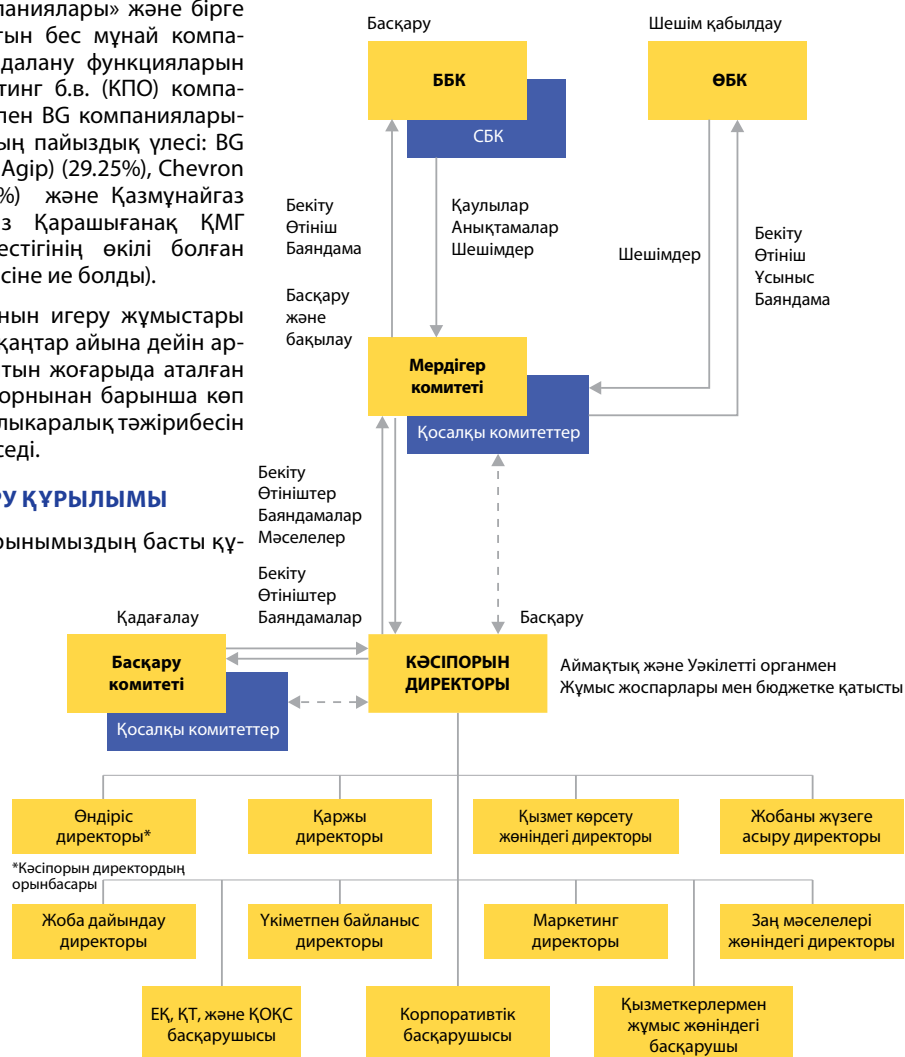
анияларының» және бірге
тын бес мұнай компа-
далану функцияларын
тинг б.в. (КПО) компа-
ен BG компаниялары-
ың пайыздық үлесі: BG
Agip) (29.25%), Chevron
%) және Қазмұнайгаз
з Қарашығанақ ҚМГ
естігінің өкілі болған
сіне ие болды).

нын игеру жұмыстары
қаңтар айына дейін ар-
тын жоғарыда аталған
орнынан барынша көп
лыкаралық тәжірибесін
седі.

У ҚҰРЫЛЫМЫ

рынымыздың басты құ-

Басқару

ББК

СБК

Шешім қабылдау

ӨБК

Бекіту
Өтініш
Баяндама

Қаулылар
Анықтамалар
Шешімдер

Шешімдер

Бекіту
Өтініш
Ұсыныс
Баяндама

Басқару
және
бақылау

Мердігер комитеті

Қосалқы комитеттер

Бекіту
Өтініштер
Баяндамалар
Мәселелер

Бекіту
Өтініштер
Баяндамалар

Басқару

Қадағалау

Басқару комитеті

Қосалқы комитеттер

КӘСІПОРЫН ДИРЕКТОРЫ

Аймақтық және Уәкілетті органмен
Жұмыс жоспарлары мен бюджетке қатысты

Өндіріс директоры*

Қаржы директоры

Қызмет көрсету жөніндегі директоры

Жобаны жүзеге асыру директоры

*Кәсіпорын директордың орынбасары

Жоба дайындау директоры

Үкіметпен байланыс директоры

Маркетинг директоры

Заң мәселелері жөніндегі директоры

ЕҚ, ҚТ, және ҚОҚС басқарушысы

Корпоративтік басқарушысы

Қызметкерлермен жұмыс жөніндегі басқарушы